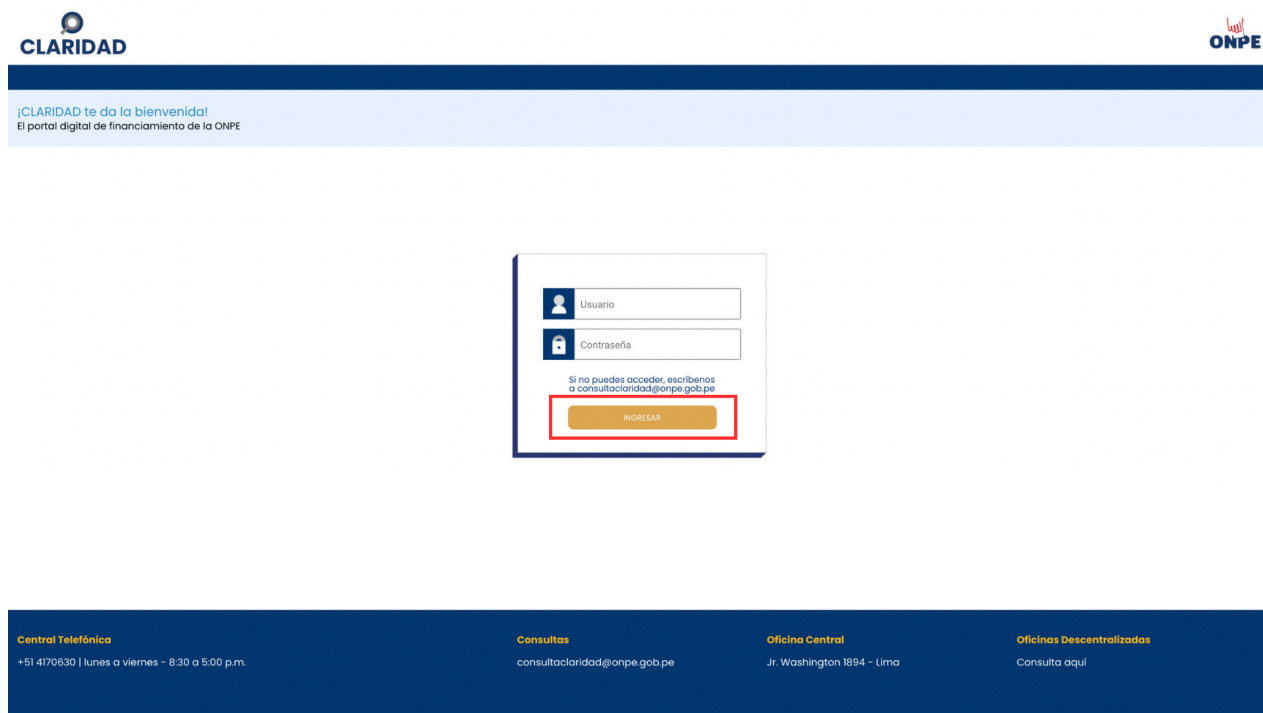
CLARIDAD

ONPE

¡CLARIDAD te da la bienvenida!
El portal digital de financiamiento de la ONPE

Usuario

Contraseña

Si no puedes acceder, escríbenos a consultaclaridad@onpe.gob.pe

INGRESAR

Central Telefónica
+51 4170630 | lunes a viernes - 8:30 a 5:00 p.m.

Consultas
consultaclaridad@onpe.gob.pe

Oficina Central
Jr. Washington 1894 - Lima

Oficinas Descentralizadas
Consulta aquí